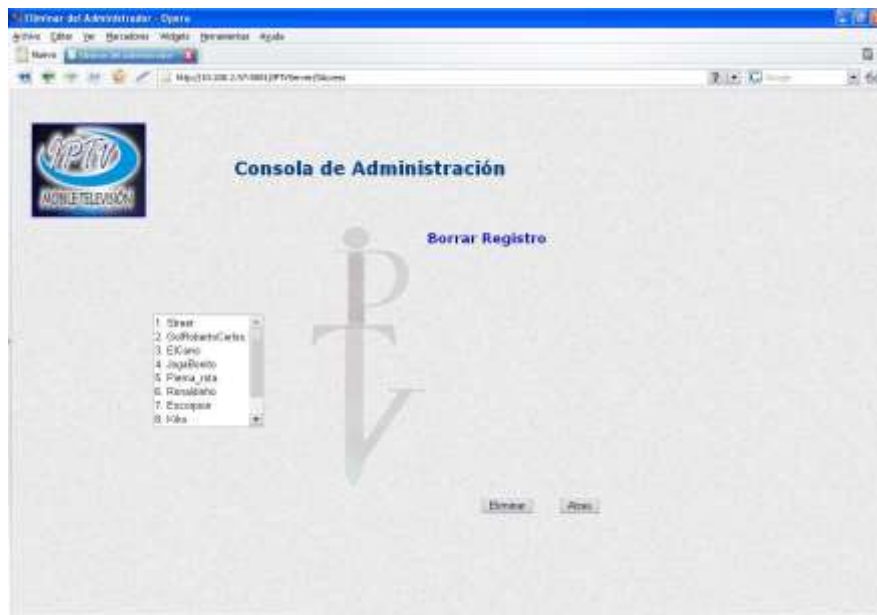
Eliminar del Administrador - Opera
Archivo Editar Ver Marcadores Widgets Herramientas Ayuda
Nueva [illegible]
http://10.108.2.57:8081/IPTVServer/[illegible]

IPTV
MOBILE TELEVISIÓN

Consola de Administración

Borrar Registro

1. Street
2. GolRobertoCarlos
3. ElCano
4. JogaBonito
5. Pierna_rota
6. Ronaldinho
7. Escorpion
8. Kika

Eliminar Atrás